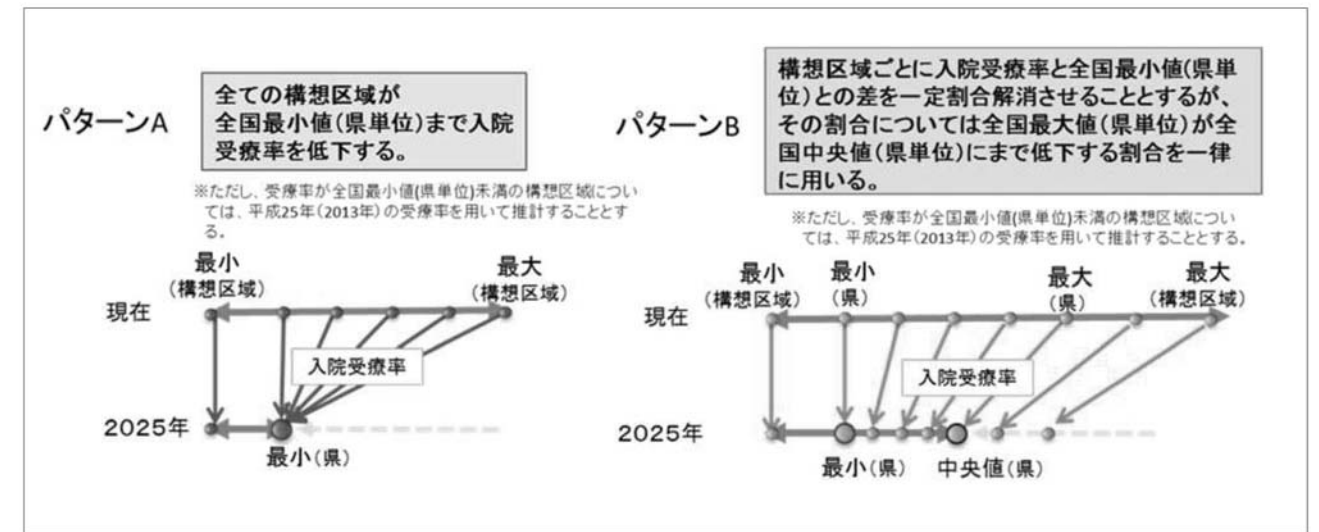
パターンA

全ての構想区域が全国最小値(県単位)まで入院受療率を低下する。

※ただし、受療率が全国最小値(県単位)未満の構想区域については、平成25年(2013年)の受療率を用いて推計することとする。

最小
(構想区域)

最大
(構想区域)

現在

入院受療率

2025年

最小(県)

パターンB

構想区域ごとに入院受療率と全国最小値(県単位)との差を一定割合解消させることとするが、その割合については全国最大値(県単位)が全国中央値(県単位)にまで低下する割合を一律に用いる。

※ただし、受療率が全国最小値(県単位)未満の構想区域については、平成25年(2013年)の受療率を用いて推計することとする。

最小
(構想区域)

最小
(県)

最大
(県)

最大
(構想区域)

現在

入院受療率

2025年

最小(県)

中央値(県)